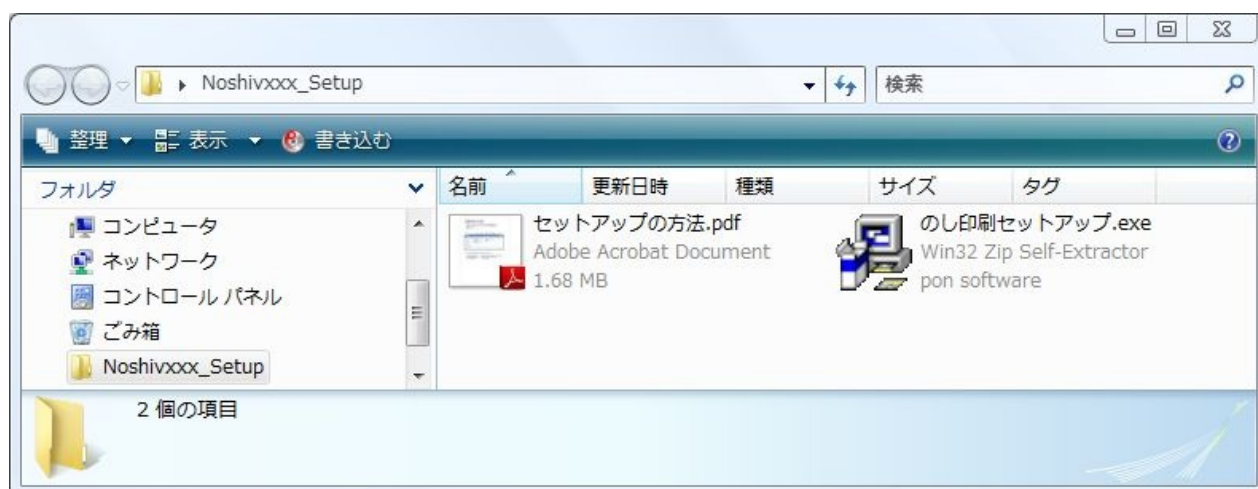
Noshivxxx_Setup

検索

整理 ▾ 表示 ▾ 書き込む

フォルダ

コンピュータ
ネットワーク
コントロール パネル
ごみ箱
Noshivxxx_Setup

| 名前 | 更新日時 | 種類 | サイズ | タグ |
|---|---|---|---|---|

セットアップの方法.pdf
Adobe Acrobat Document
1.68 MB

のし印刷セットアップ.exe
Win32 Zip Self-Extractor
pon software

2 個の項目